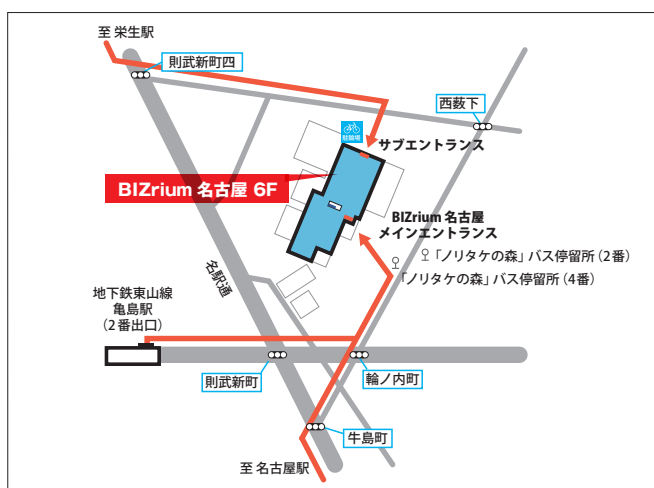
至 栄生駅

則武新町四

西藪下

駐輪場

サブエントランス

BIZrium 名古屋 6F

BIZrium 名古屋
メインエントランス

「ノリタケの森」バス停留所（2番）

「ノリタケの森」バス停留所（4番）

名駅通

地下鉄東山線
亀島駅
（2番出口）

則武新町

輪ノ内町

牛島町

至 名古屋駅